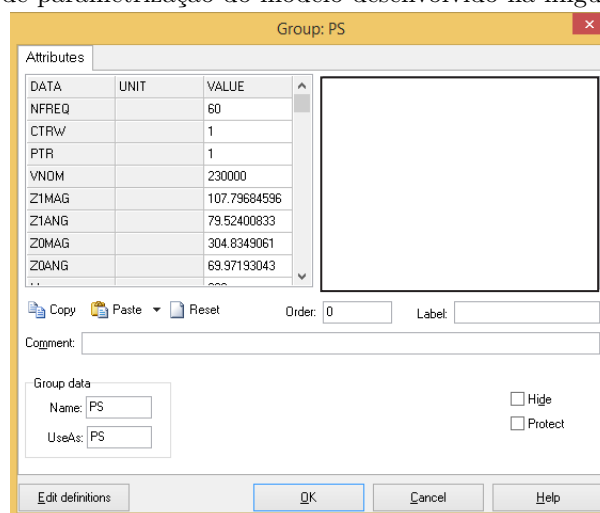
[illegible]

Group: PS

Attributes

| DATA | UNIT | VALUE |
|---|---|---|
| NFREQ | | 60 |
| CTRW | | 1 |
| PTR | | 1 |
| VNOM | | 230000 |
| Z1MAG | | 107.79684596 |
| Z1ANG | | 79.52400833 |
| Z0MAG | | 304.8349061 |
| Z0ANG | | 69.97193043 |

Copy Paste Reset Order: 0 Label:

Comment:

Group data
Name: PS
UseAs: PS

Hide
Protect

Edit definitions OK Cancel Help